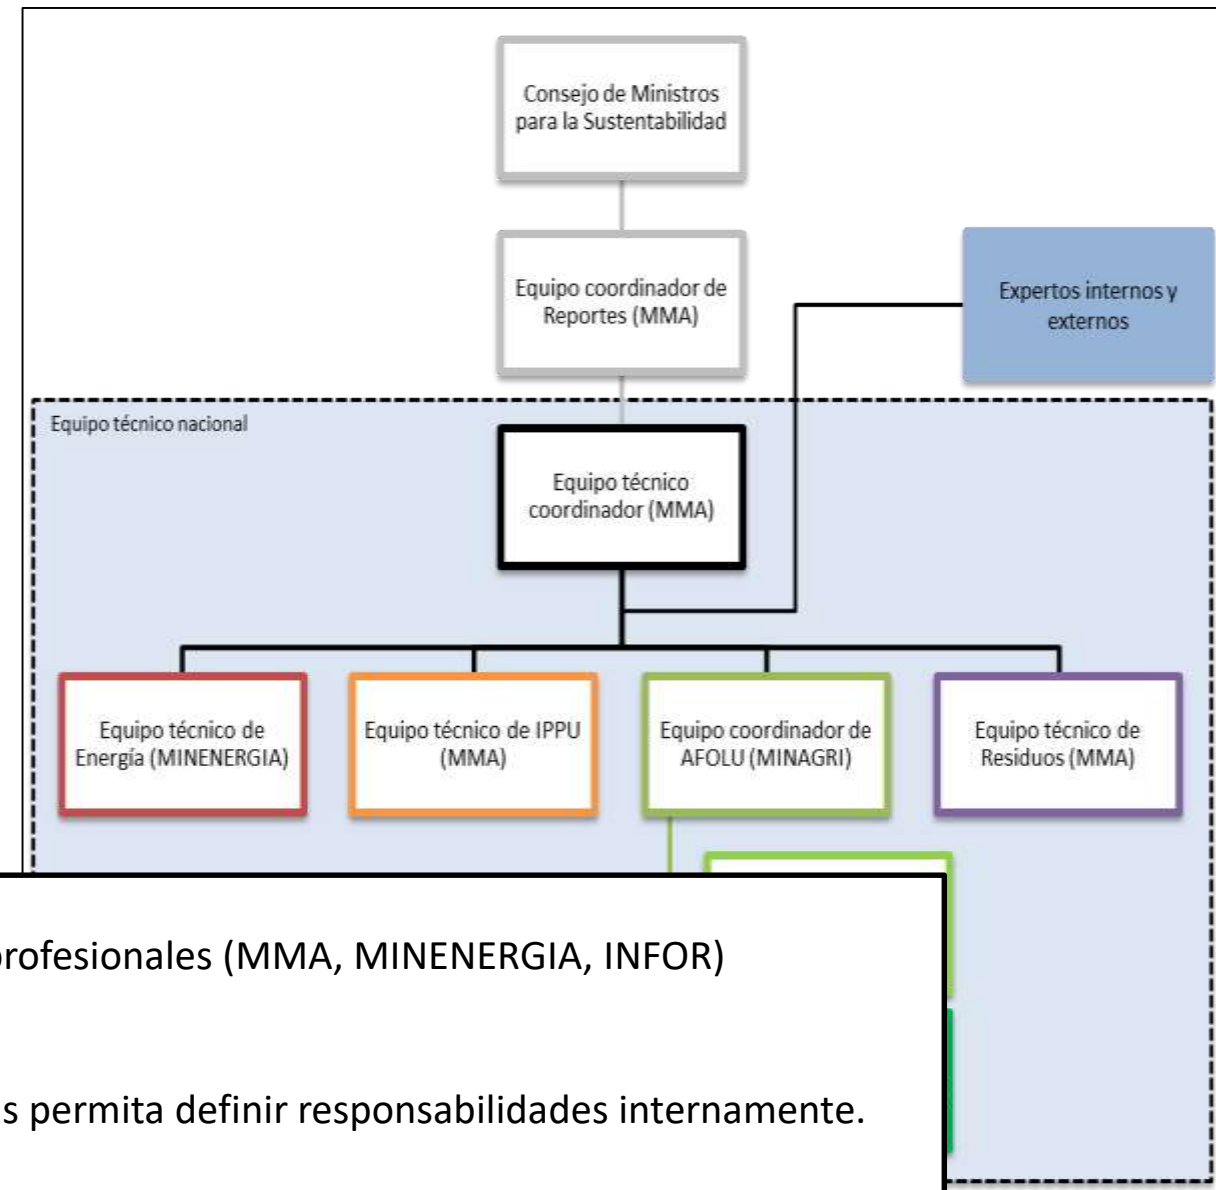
Consejo de Ministros para la Sustentabilidad

Equipo coordinador de Reportes (MMA)

Expertos internos y externos

Equipo técnico nacional

Equipo técnico coordinador (MMA)

Equipo técnico de Energía (MINENERGIA)

Equipo técnico de IPPU (MMA)

Equipo coordinador de AFOLU (MINAGRI)

Equipo técnico de Residuos (MMA)

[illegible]profesionales (MMA, MINENERGIA, INFOR)

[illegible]s permita definir responsabilidades internamente.